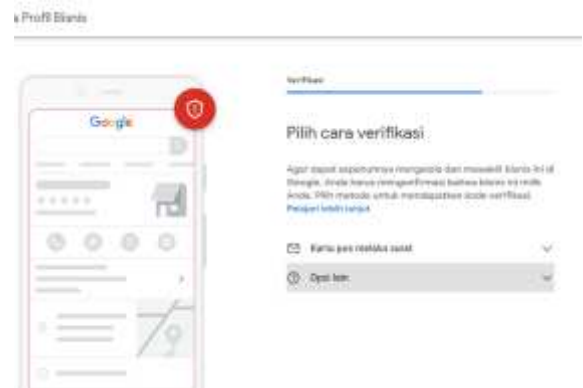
Profil Bisnis

Google

Verifikasi

Pilih cara verifikasi

Agar dapat sepenuhnya mengelola dan memiliki bisnis ini di Google, Anda harus mengonfirmasi bahwa bisnis ini milik Anda. Pilih metode untuk mendapatkan kode verifikasi. Pelajari lebih lanjut

Kartu pos melalui surat

Opsi lain